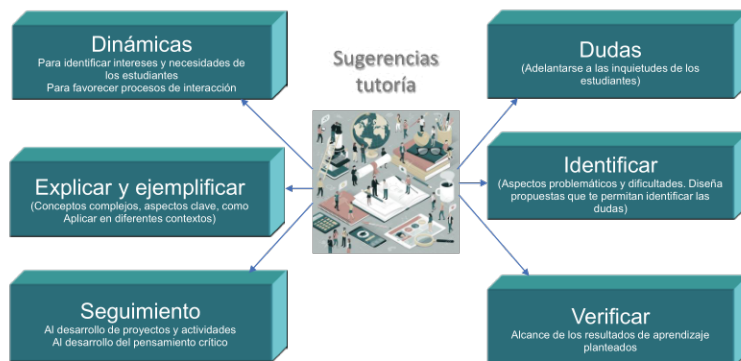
Sugerencias tutoría

Dinámicas
Para identificar intereses y necesidades de los estudiantes
Para favorecer procesos de interacción

Explicar y ejemplificar
(Conceptos complejos, aspectos clave, como Aplicar en diferentes contextos)

Seguimiento
Al desarrollo de proyectos y actividades
Al desarrollo del pensamiento crítico

Dudas
(Adelantarse a las inquietudes de los estudiantes)

Identificar
(Aspectos problemáticos y dificultades. Diseña propuestas que te permitan identificar las dudas)

Verificar
Alcance de los resultados de aprendizaje planteados